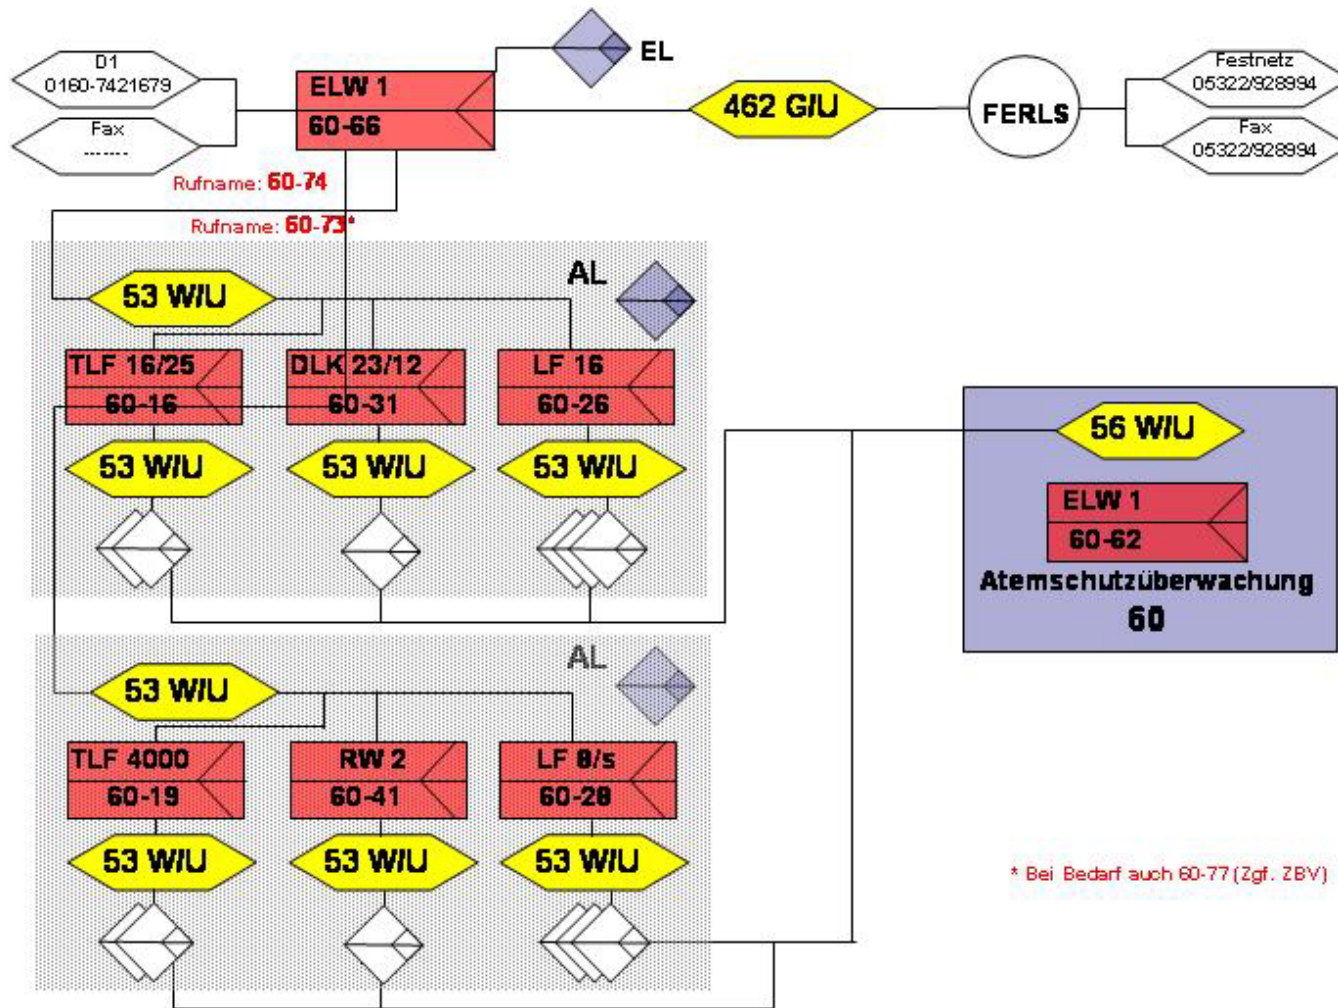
D1
0160-7421679

Fax
-------

ELW 1
60-66

EL

462 G/U

FERLS

Festnetz
05322/928994

Fax
05322/928994

Rufname: 60-74

Rufname: 60-73*

AL

53 W/U

TLF 16/25
60-16

DLK 23/12
60-31

LF 16
60-26

53 W/U

53 W/U

53 W/U

56 W/U

ELW 1
60-62

Atemschutzüberwachung
60

AL

53 W/U

TLF 4000
60-19

RW 2
60-41

LF 8/s
60-28

53 W/U

53 W/U

53 W/U

* Bei Bedarf auch 60-77 (Zgf. ZBV)